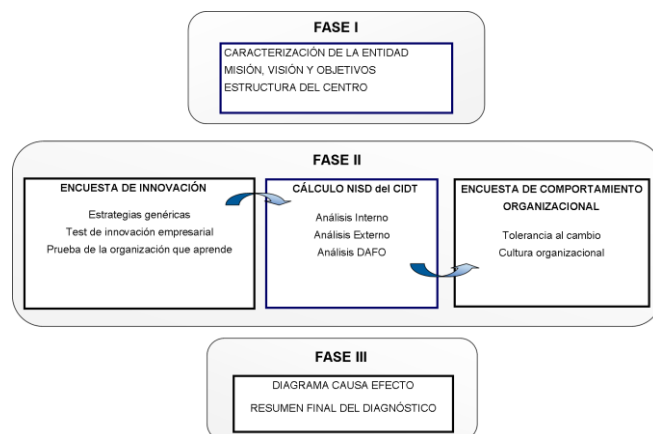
FASE I

CARACTERIZACIÓN DE LA ENTIDAD
MISIÓN, VISIÓN Y OBJETIVOS
ESTRUCTURA DEL CENTRO

FASE II

ENCUESTA DE INNOVACIÓN

Estrategias genéricas
Test de innovación empresarial
Prueba de la organización que aprende

CÁLCULO NISD del CIDT

Análisis Interno
Análisis Externo
Análisis DAFO

ENCUESTA DE COMPORTAMIENTO ORGANIZACIONAL

Tolerancia al cambio
Cultura organizacional

FASE III

DIAGRAMA CAUSA EFECTO
RESUMEN FINAL DEL DIAGNÓSTICO